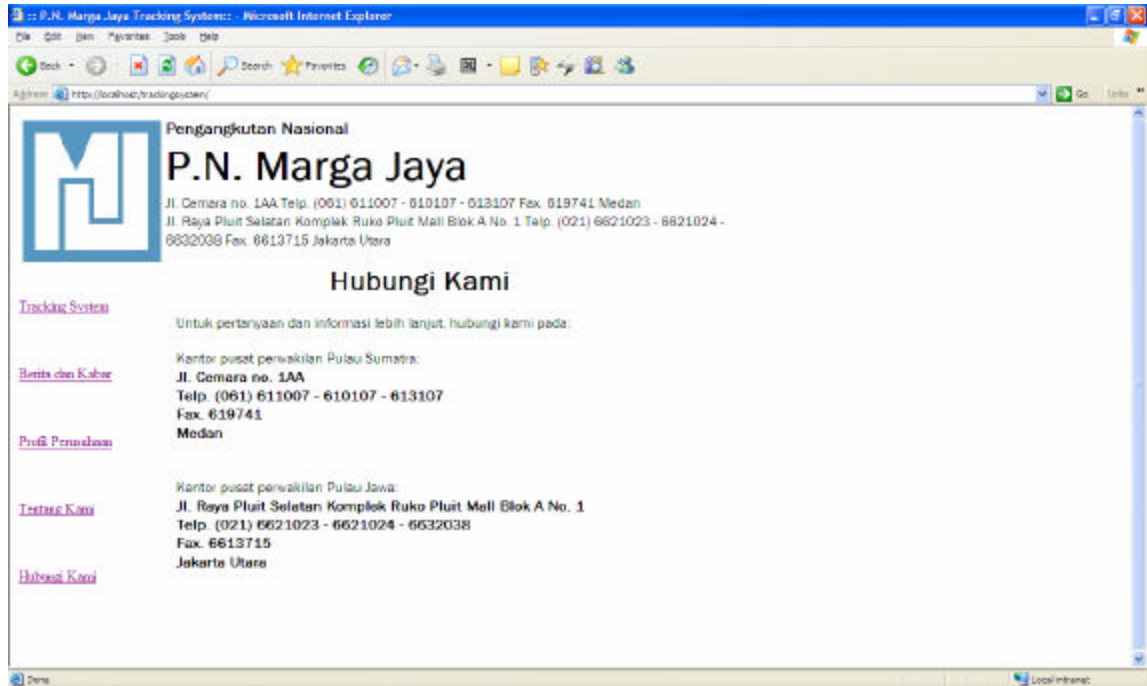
:: P.N. Marga Jaya Tracking System:: - Microsoft Internet Explorer

File Edit View Favorites Tools Help

Back Search Favorites

Address http://localhost/trackingsystem/

Go Links

Pengangkutan Nasional

P.N. Marga Jaya

Jl. Cemara no. 1AA Telp. (061) 611007 - 610107 - 613107 Fax. 619741 Medan
Jl. Raya Pluit Selatan Komplek Ruko Pluit Mall Blok A No. 1 Telp. (021) 6621023 - 6621024 - 6632038 Fax. 6613715 Jakarta Utara

Hubungi Kami

Tracking System

Berita dan Kabar

Profil Perusahaan

Tentang Kami

Hubungi Kami

Untuk pertanyaan dan informasi lebih lanjut, hubungi kami pada:

Kantor pusat perwakilan Pulau Sumatra:
Jl. Cemara no. 1AA
Telp. (061) 611007 - 610107 - 613107
Fax. 619741
Medan

Kantor pusat perwakilan Pulau Jawa:
Jl. Raya Pluit Selatan Komplek Ruko Pluit Mall Blok A No. 1
Telp. (021) 6621023 - 6621024 - 6632038
Fax. 6613715
Jakarta Utara

Done

Local intranet